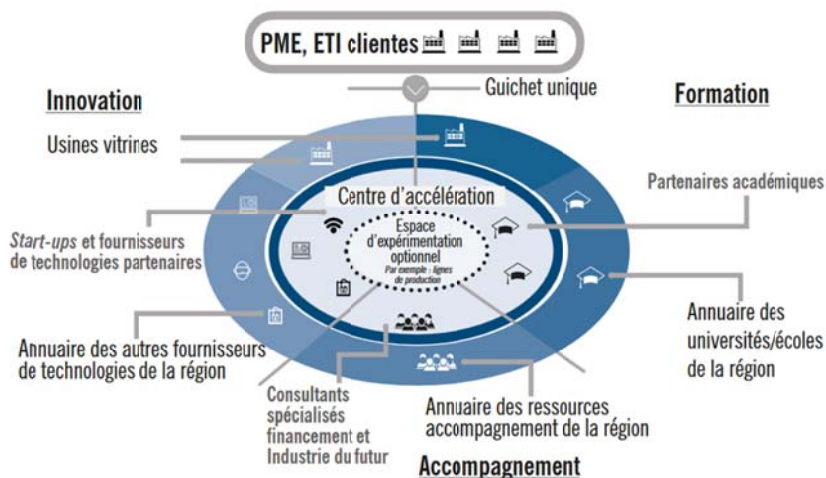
PME, ETI clientes

Guichet unique

Innovation

Formation

Usines vitrines

Centre d'accélération

Espace d'expérimentation optionnel
Par exemple : lignes de production

Partenaires académiques

Start-ups et fournisseurs de technologies partenaires

Annuaire des universités/écoles de la région

Annuaire des autres fournisseurs de technologies de la région

Consultants spécialisés financement et Industrie du futur

Annuaire des ressources accompagnement de la région

Accompagnement